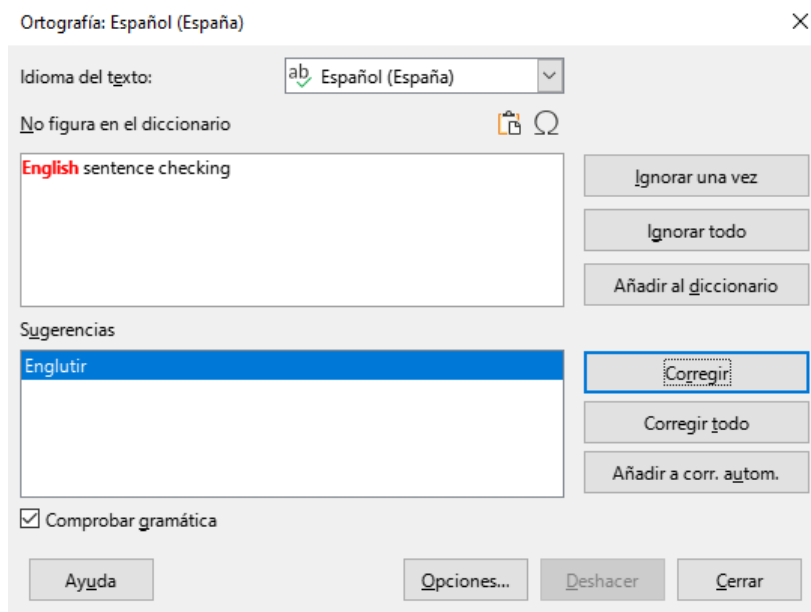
Ortografía: Español (España)

Idioma del texto: Español (España)

No figura en el diccionario

English sentence checking

Ignorar una vez

Ignorar todo

Añadir al diccionario

Sugerencias

Englutir

Corregir

Corregir todo

Añadir a corr. autom.

Comprobar gramática

Ayuda

Opciones...

Deshacer

Cerrar